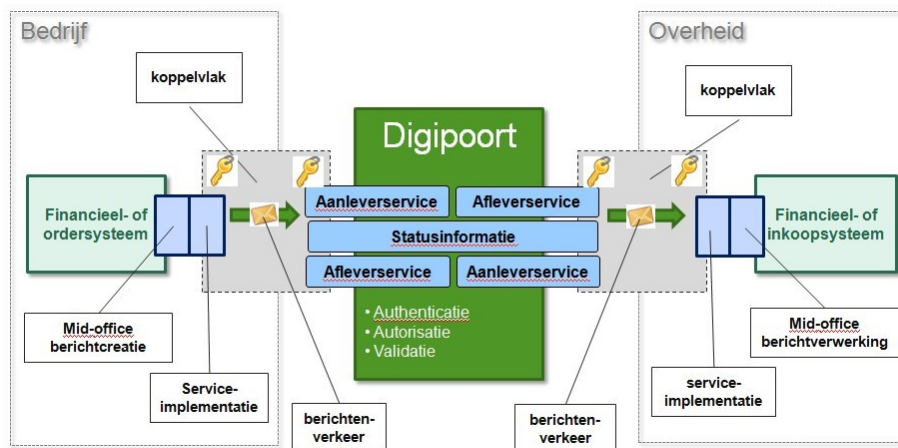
Bedrijf

koppelvlak

Financieel- of ordersysteem

Mid-office berichtcreatie

Service-implementatie

berichten-verkeer

Digipoort

Aanleverservice

Afleverservice

Statusinformatie

Afleverservice

Aanleverservice

• Authenticatie
• Autorisatie
• Validatie

berichten-verkeer

Overheid

koppelvlak

Financieel- of inkoopsysteem

Mid-office berichtverwerking

service-implementatie